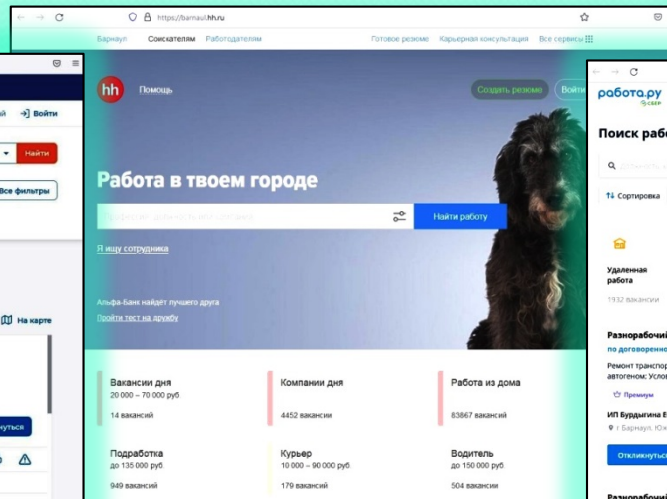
https://barnaul.hh.ru

Барнаул Соискателям Работодателям Готовое резюме Карьерная консультация Все сервисы

hh Помощь Создать резюме Войти

Работа в твоем городе

Профессия, должность или компания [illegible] Найти работу

Я ищу сотрудника

Альфа-Банк найдёт лучшего друга

Пройти тест на дружбу

Вакансии дня
20 000 – 70 000 руб
14 вакансий

Компании дня
4452 вакансии

Работа из дома
83867 вакансий

Подработка
до 135 000 руб
949 вакансий

Курьер
10 000 – 90 000 руб
179 вакансий

Водитель
до 150 000 руб
504 вакансии

Войти
Найти
Все фильтры
На карте
нуться

работа.ру СБЕР
Поиск рабо
Сортировка
Удаленная работа
1932 вакансии
Разнорабочий
по договоренно
Ремонт транспор автогеном: Услов
Премиум
ИП Бурдыгина Е
г. Барнаул, Юж
Откликнуться
Разнорабочий